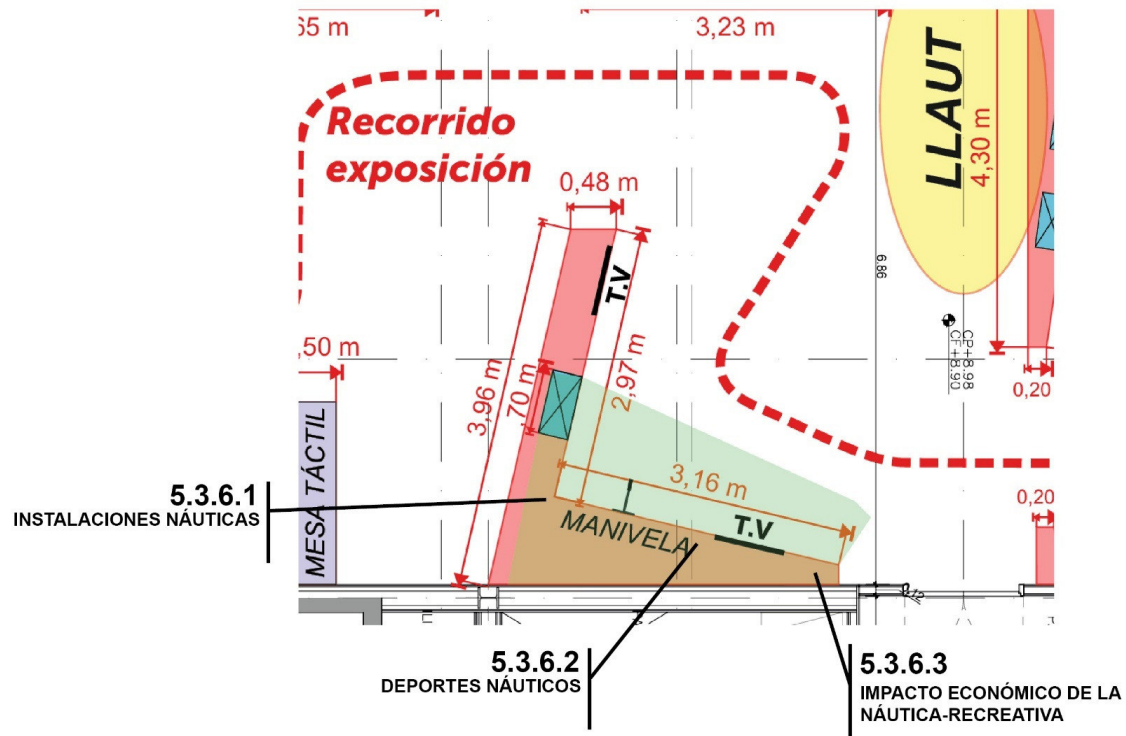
65 m
3,23 m
LLAUT
4,30 m
Recorrido exposición
0,48 m
T.V
98,6
CP+8,98
CF+8,90
,50 m
2,97 m
3,96 m
70 m
0,20
MESA TÁCTIL
3,16 m
0,20
5.3.6.1
INSTALACIONES NÁUTICAS
MANIVELA
T.V
5.3.6.2
DEPORTES NÁUTICOS
5.3.6.3
IMPACTO ECONÓMICO DE LA NÁUTICA-RECREATIVA